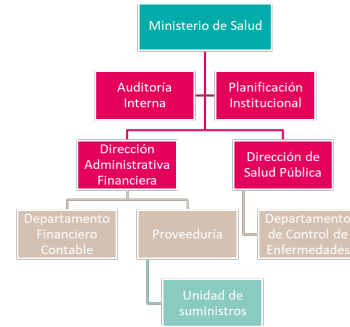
Ministerio de Salud

Auditoría Interna

Planificación Institucional

Dirección Administrativa Financiera

Dirección de Salud Pública

Departamento Financiero Contable

Proveeduría

Departamento de Control de Enfermedades

Unidad de suministros